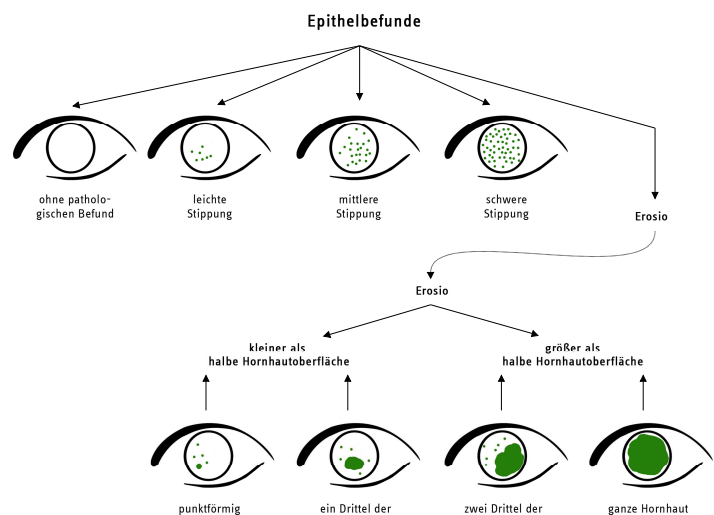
Epithelbefunde

ohne pathologischen Befund

leichte Stippung

mittlere Stippung

schwere Stippung

Erosio

Erosio

kleiner als halbe Hornhautoberfläche

größer als halbe Hornhautoberfläche

punktförmig

ein Drittel der

zwei Drittel der

ganze Hornhaut